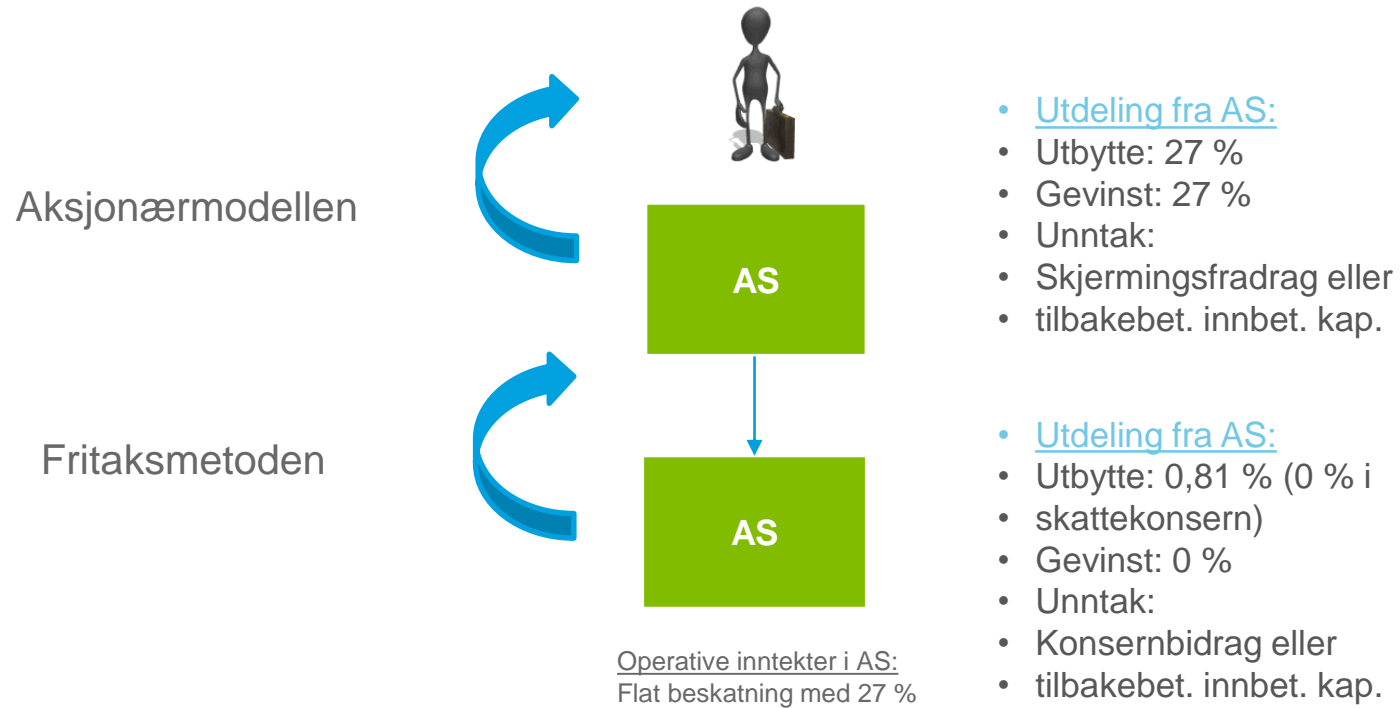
Aksjonærmodellen

Fritaksmetoden

AS

AS

Operative inntekter i AS:
Flat beskatning med 27 %

• Utdeling fra AS:
• Utbytte: 27 %
• Gevinst: 27 %
• Unntak:
• Skjermingsfradrag eller
• tilbakebet. innbet. kap.

• Utdeling fra AS:
• Utbytte: 0,81 % (0 % i
• skattekonsern)
• Gevinst: 0 %
• Unntak:
• Konsernbidrag eller
• tilbakebet. innbet. kap.